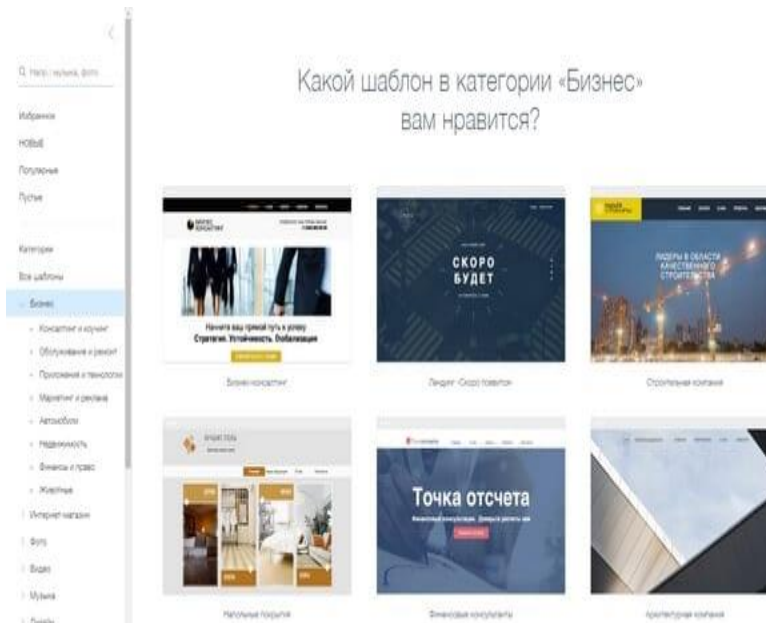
Q Найти шаблон, фото

Избранное
НОВЫЕ
Популярные
Пустые

Категории
Все шаблоны
Бизнес
Консалтинг и коучинг
Обслуживание и ремонт
Приложения и технологии
Маркетинг и реклама
Автомобили
Недвижимость
Финансы и право
Животные
Интернет-магазин
Фото
Видео
Музыка
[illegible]

Какой шаблон в категории «Бизнес» вам нравится?

Начните ваш прямой путь к успеху
Стратегия. Устойчивость. Глобализация
Бизнес-консалтинг

СКОРО БУДЕТ
Лендинг «Скоро появится»

ЛИДЕРЫ В ОБЛАСТИ КАЧЕСТВЕННОГО СТРОИТЕЛЬСТВА
Строительная компания

Напольные покрытия

Точка отсчета
Финансовые консультанты

Архитектурная компания